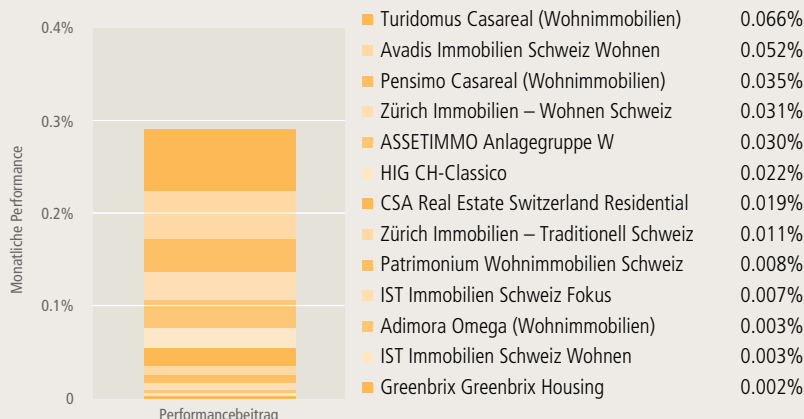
0.4%
0.3%
0.2%
0.1%
0
Monatliche Performance
Performancebeitrag

| | |
|---|---|
| Turidomus Casareal (Wohnimmobilien) | 0.066% |
| Avadis Immobilien Schweiz Wohnen | 0.052% |
| Pensimo Casareal (Wohnimmobilien) | 0.035% |
| Zürich Immobilien – Wohnen Schweiz | 0.031% |
| ASSETIMMO Anlagegruppe W | 0.030% |
| HIG CH-Classico | 0.022% |
| CSA Real Estate Switzerland Residential | 0.019% |
| Zürich Immobilien – Traditionell Schweiz | 0.011% |
| Patrimonium Wohnimmobilien Schweiz | 0.008% |
| IST Immobilien Schweiz Fokus | 0.007% |
| Adimora Omega (Wohnimmobilien) | 0.003% |
| IST Immobilien Schweiz Wohnen | 0.003% |
| Greenbrix Greenbrix Housing | 0.002% |